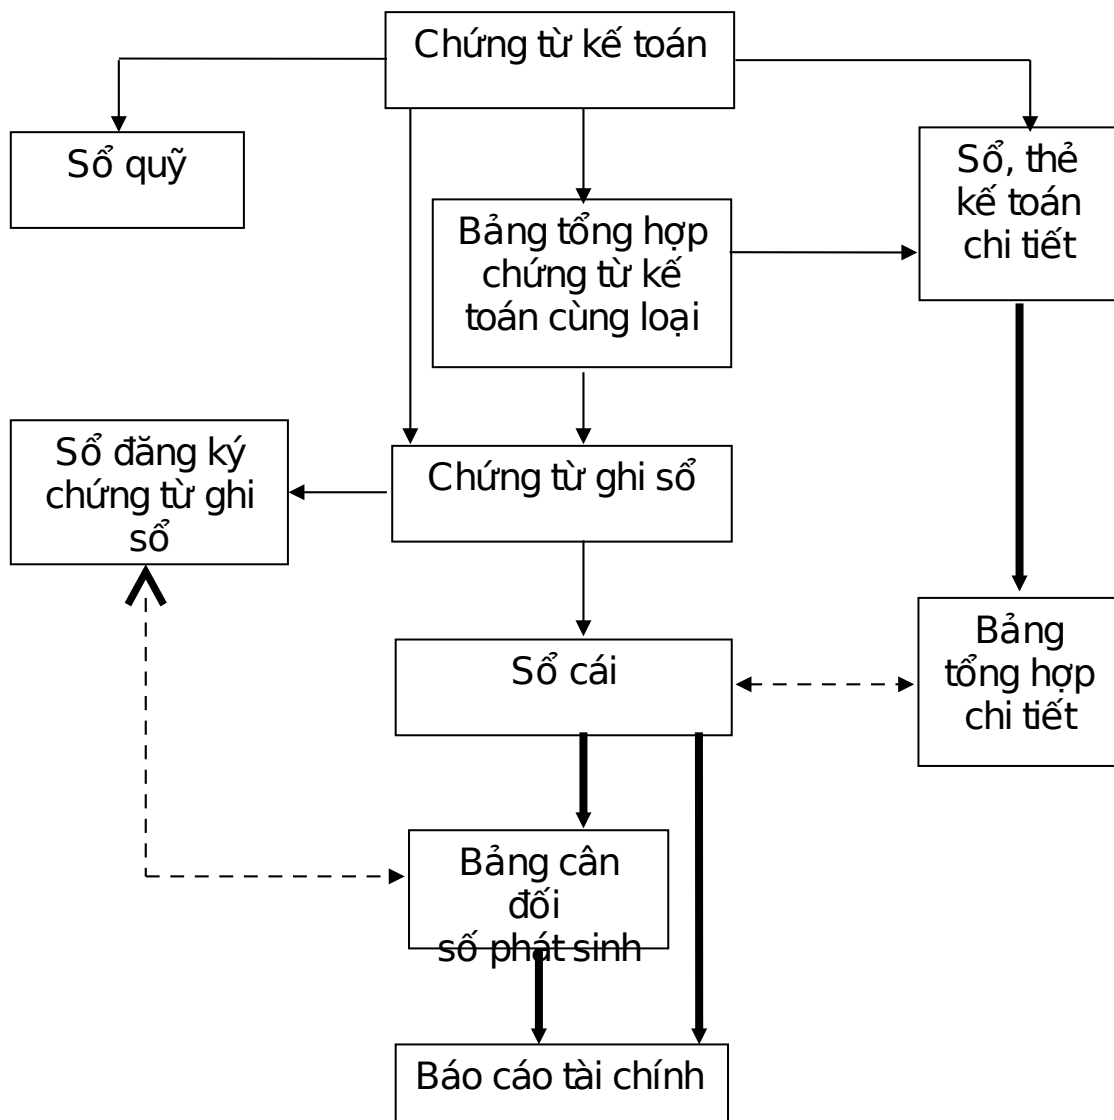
Chứng từ kế toán

Sổ quỹ

Bảng tổng hợp chứng từ kế toán cùng loại

Sổ, thẻ kế toán chi tiết

Sổ đăng ký chứng từ ghi sổ

Chứng từ ghi sổ

Sổ cái

Bảng tổng hợp chi tiết

Bảng cân đối số phát sinh

Báo cáo tài chính